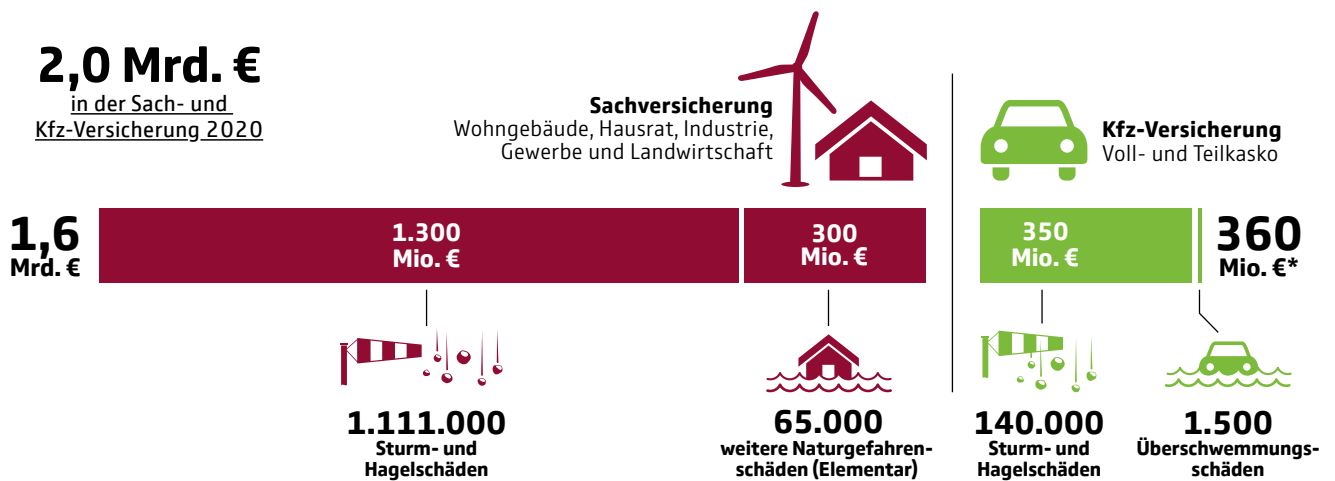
2,0 Mrd. €
in der Sach- und Kfz-Versicherung 2020

Sachversicherung
Wohngebäude, Hausrat, Industrie, Gewerbe und Landwirtschaft

Kfz-Versicherung
Voll- und Teilkasko

1,6 Mrd. €

1.300 Mio. €

300 Mio. €

350 Mio. €

360 Mio. €*

1.111.000
Sturm- und Hagelschäden

65.000
weitere Naturgefahrenschäden (Elementar)

140.000
Sturm- und Hagelschäden

1.500
Überschwemmungsschäden